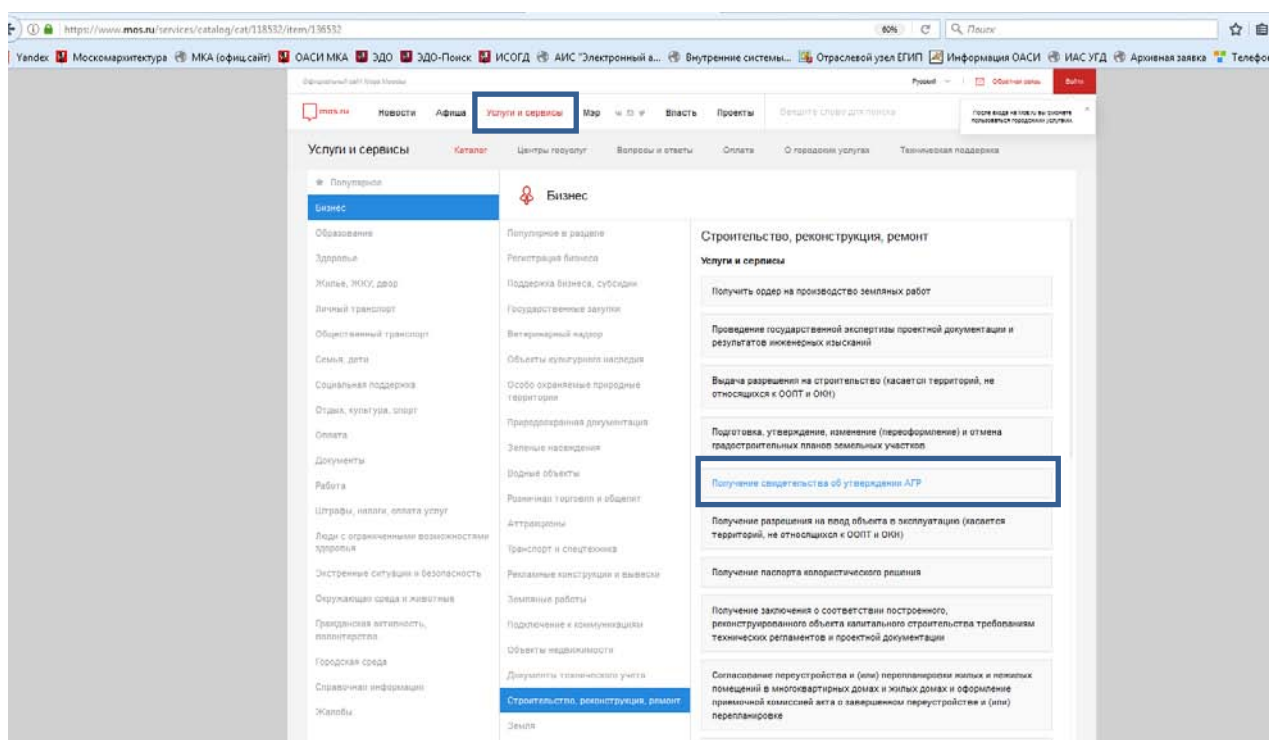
https://www.mos.ru/services/catalog/cat/118532/item/136532

80%

Поиск

Yandex Москомархитектура МКА (офиц.сайт) ОАСИ МКА ЭДО ЭДО-Поиск ИСОГД АИС "Электронный в... Внутренние системы... Отраслевой узел ЕГИП Информация ОАСИ ИАС УГД Архивная заявка Телефо

Официальный сайт Мэра Москвы

Русский

Обратная связь

Войти

mos.ru

Новости

Афиша

Услуги и сервисы

Мэр

Власть

Проекты

Введите слово для поиска

После входа на mos.ru вы сможете пользоваться городскими услугами.

Услуги и сервисы

Каталог

Центры госуслуг

Вопросы и ответы

Оплата

О городских услугах

Техническая поддержка

Популярное

Бизнес

Образование

Здоровье

Жилье, ЖКУ, двор

Личный транспорт

Общественный транспорт

Семья, дети

Социальная поддержка

Отдых, культура, спорт

Оплата

Документы

Работа

Штрафы, налоги, оплата услуг

Люди с ограниченными возможностями здоровья

Экстренные ситуации и безопасность

Окружающая среда и животные

Гражданская активность, волонтерство

Городская среда

Справочная информация

Жалобы

Бизнес

Популярное в разделе

Регистрация бизнеса

Поддержка бизнеса, субсидии

Государственные закупки

Ветеринарный надзор

Объекты культурного наследия

Особо охраняемые природные территории

Градостроительная документация

Зеленые насаждения

Водные объекты

Розничная торговля и общепит

Аттракционы

Транспорт и спецтехника

Рекламные конструкции и вывески

Земляные работы

Подключение к коммуникациям

Объекты недвижимости

Документы технического учета

Строительство, реконструкция, ремонт

Земля

Строительство, реконструкция, ремонт

Услуги и сервисы

Получить ордер на производство земляных работ

Проведение государственной экспертизы проектной документации и результатов инженерных изысканий

Выдача разрешения на строительство (касается территорий, не относящихся к ООПТ и ОКН)

Подготовка, утверждение, изменение (переоформление) и отмена градостроительных планов земельных участков

Получение свидетельства об утверждении АГР

Получение разрешения на ввод объекта в эксплуатацию (касается территорий, не относящихся к ООПТ и ОКН)

Получение паспорта колористического решения

Получение заключения о соответствии построенного, реконструированного объекта капитального строительства требованиям технических регламентов и проектной документации

Согласование переустройства и (или) перепланировки жилых и нежилых помещений в многоквартирных домах и жилых домах и оформление приемочной комиссией акта о завершенном переустройстве и (или) перепланировке